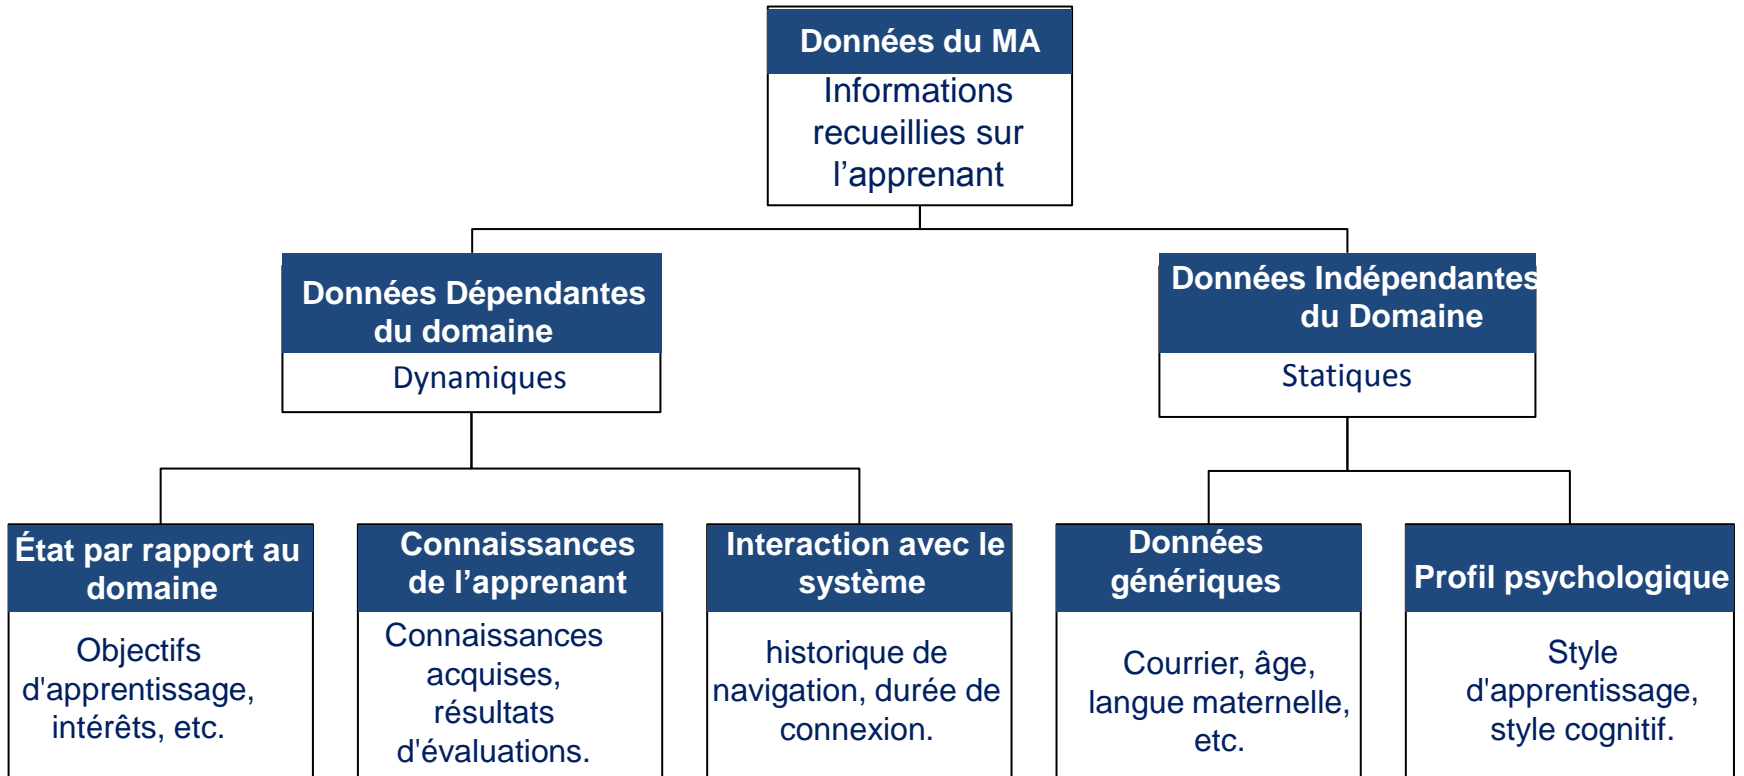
Données du MA
Informations recueillies sur l’apprenant

Données Dépendantes du domaine
Dynamiques

Données Indépendantes du Domaine
Statiques

État par rapport au domaine
Objectifs d'apprentissage, intérêts, etc.

Connaissances de l’apprenant
Connaissances acquises, résultats d'évaluations.

Interaction avec le système
historique de navigation, durée de connexion.

Données génériques
Courrier, âge, langue maternelle, etc.

Profil psychologique
Style d'apprentissage, style cognitif.